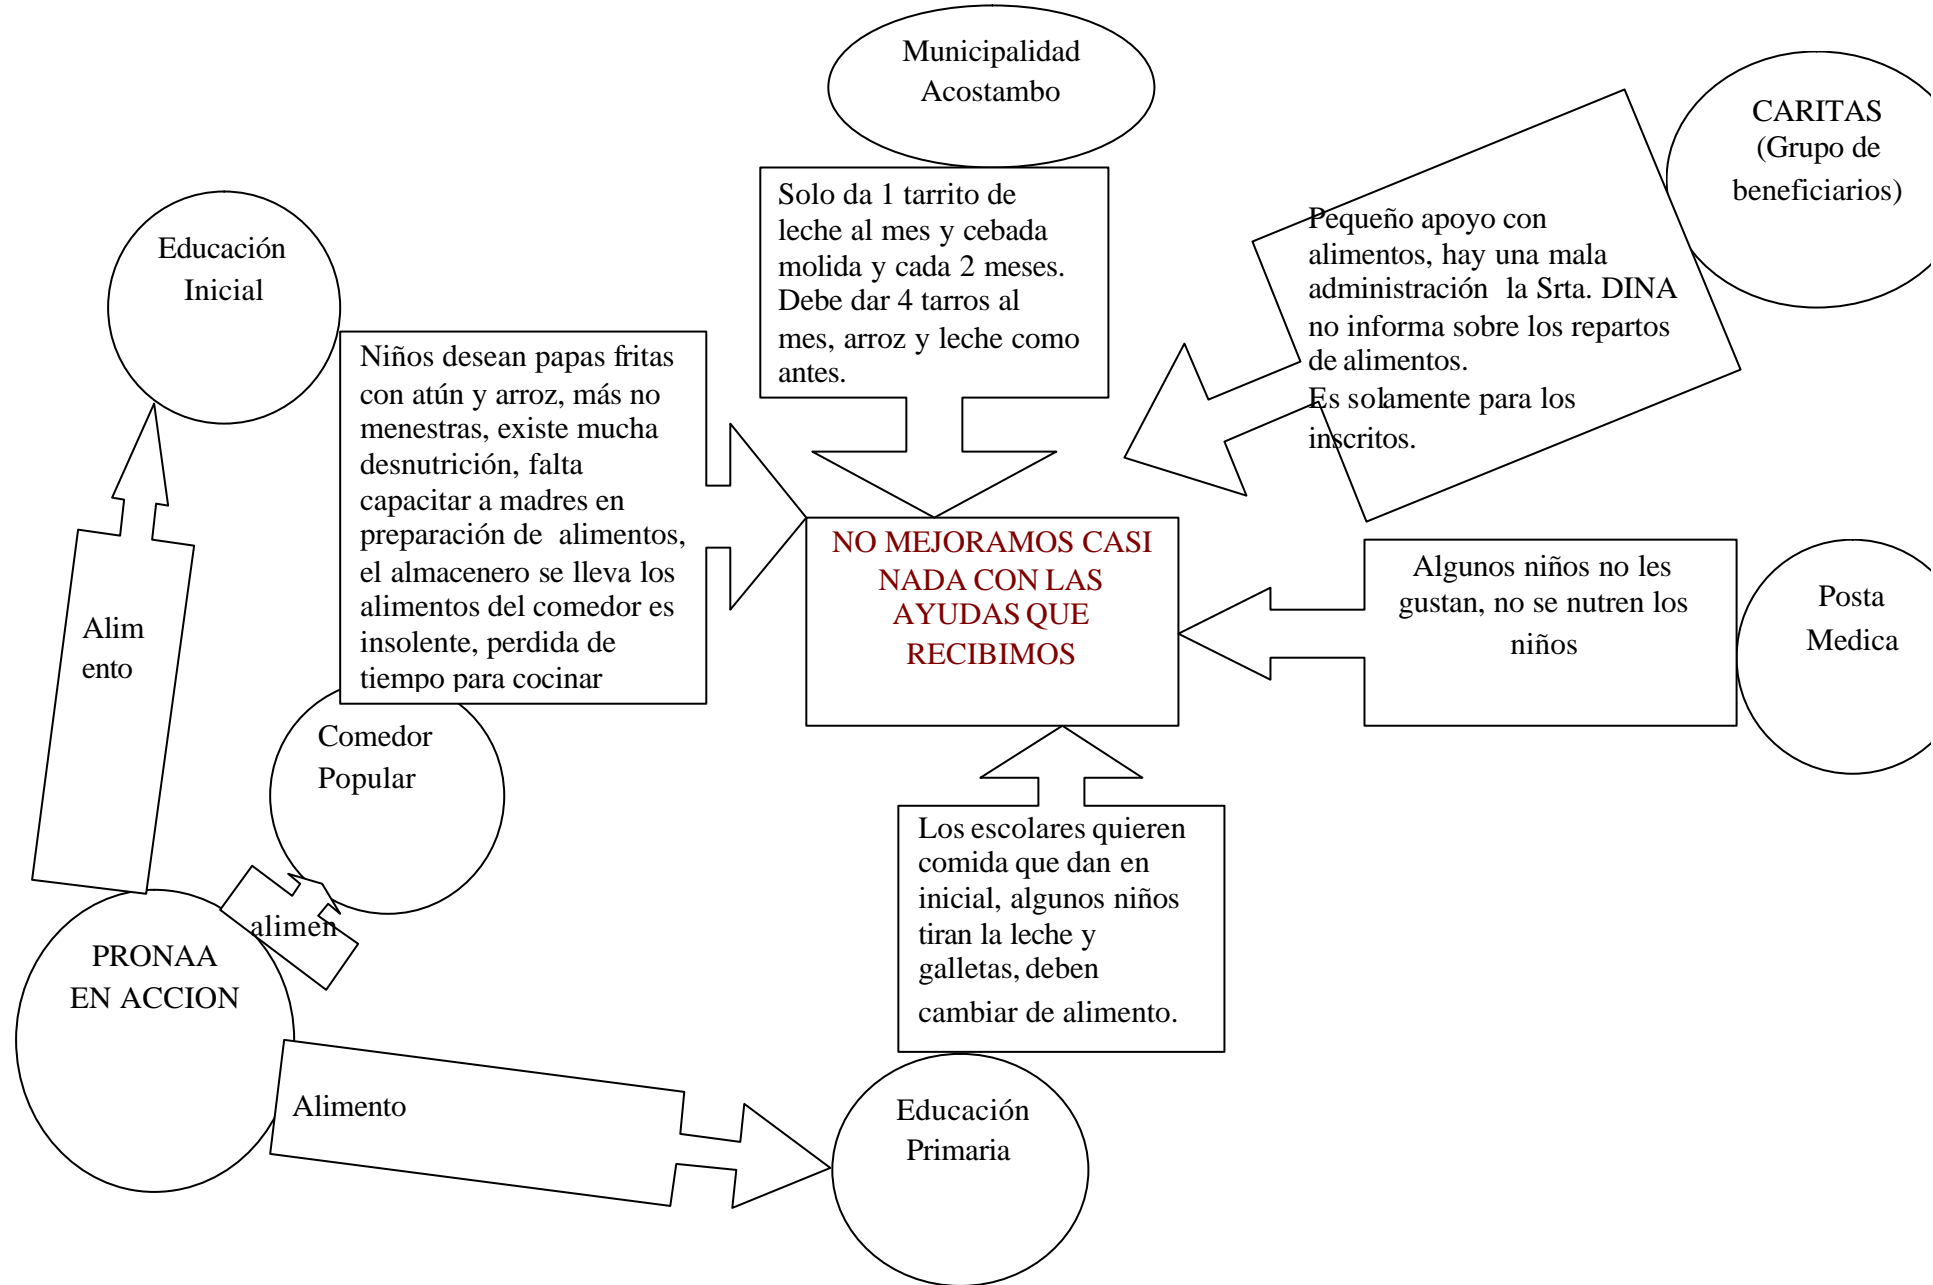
Municipalidad Acostambo

Solo da 1 tarrito de leche al mes y cebada molida y cada 2 meses. Debe dar 4 tarros al mes, arroz y leche como antes.

CARITAS (Grupo de beneficiarios)

Pequeño apoyo con alimentos, hay una mala administración la Srta. DINA no informa sobre los repartos de alimentos.
Es solamente para los inscritos.

Educación Inicial

Niños desean papas fritas con atún y arroz, más no menestras, existe mucha desnutrición, falta capacitar a madres en preparación de alimentos, el almacenero se lleva los alimentos del comedor es insolente, perdida de tiempo para cocinar

NO MEJORAMOS CASI NADA CON LAS AYUDAS QUE RECIBIMOS

Algunos niños no les gustan, no se nutren los niños

Posta Medica

Alim ento

Comedor Popular

alimen

PRONAA EN ACCION

Los escolares quieren comida que dan en inicial, algunos niños tiran la leche y galletas, deben cambiar de alimento.

Alimento

Educación Primaria